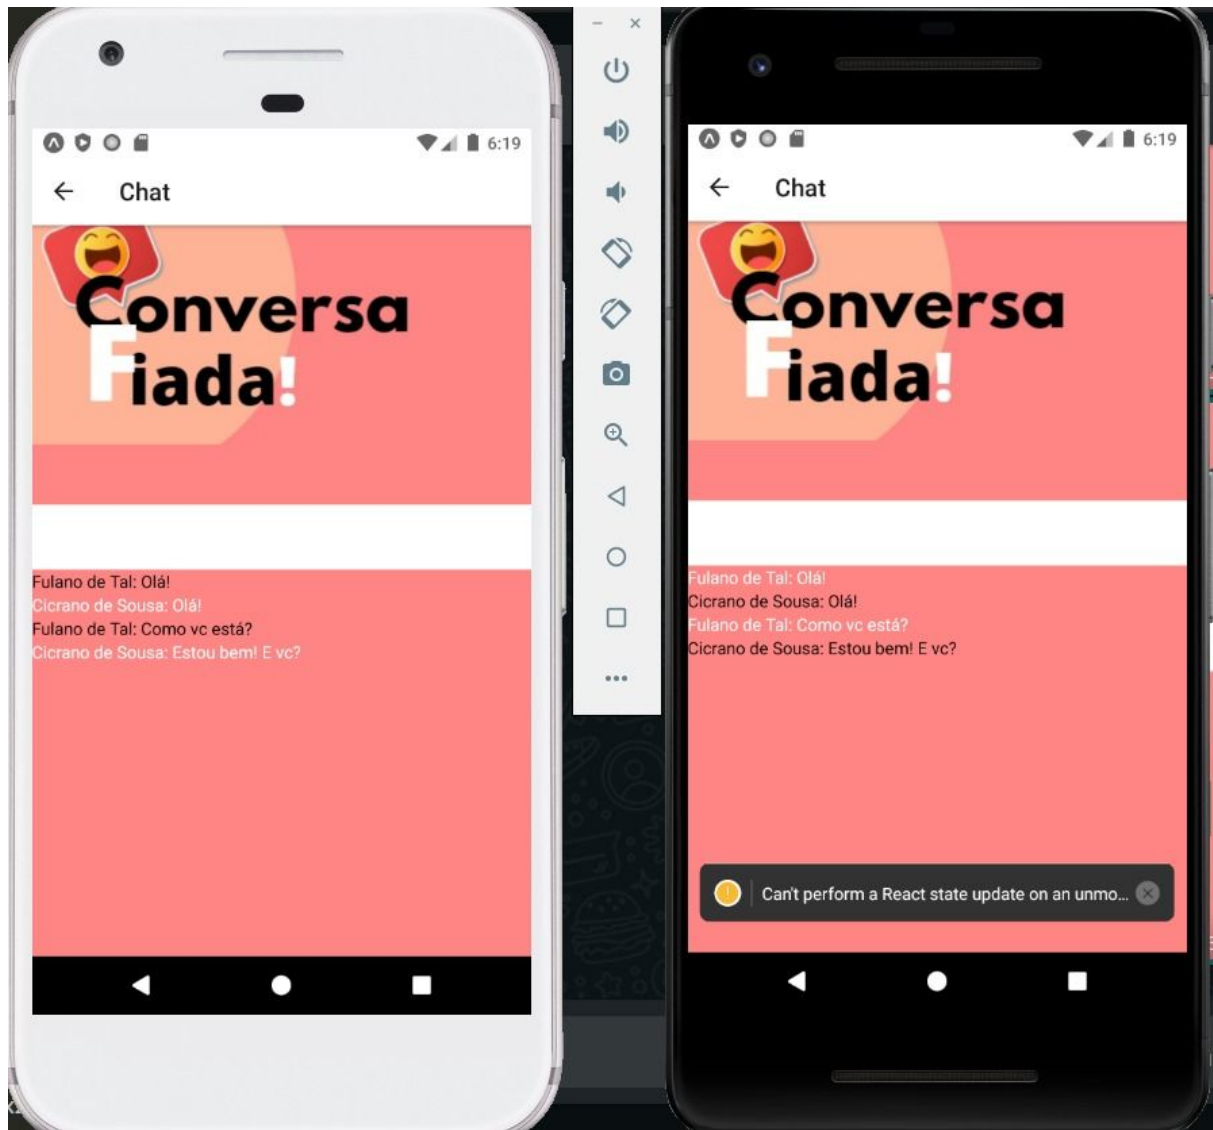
6:19

Chat

Conversa
Fiada!

Fulano de Tal: Olá!
Cicrano de Sousa: Olá!
Fulano de Tal: Como vc está?
Cicrano de Sousa: Estou bem! E vc?

6:19

Chat

Conversa
Fiada!

Fulano de Tal: Olá!
Cicrano de Sousa: Olá!
Fulano de Tal: Como vc está?
Cicrano de Sousa: Estou bem! E vc?

Can't perform a React state update on an unmo...